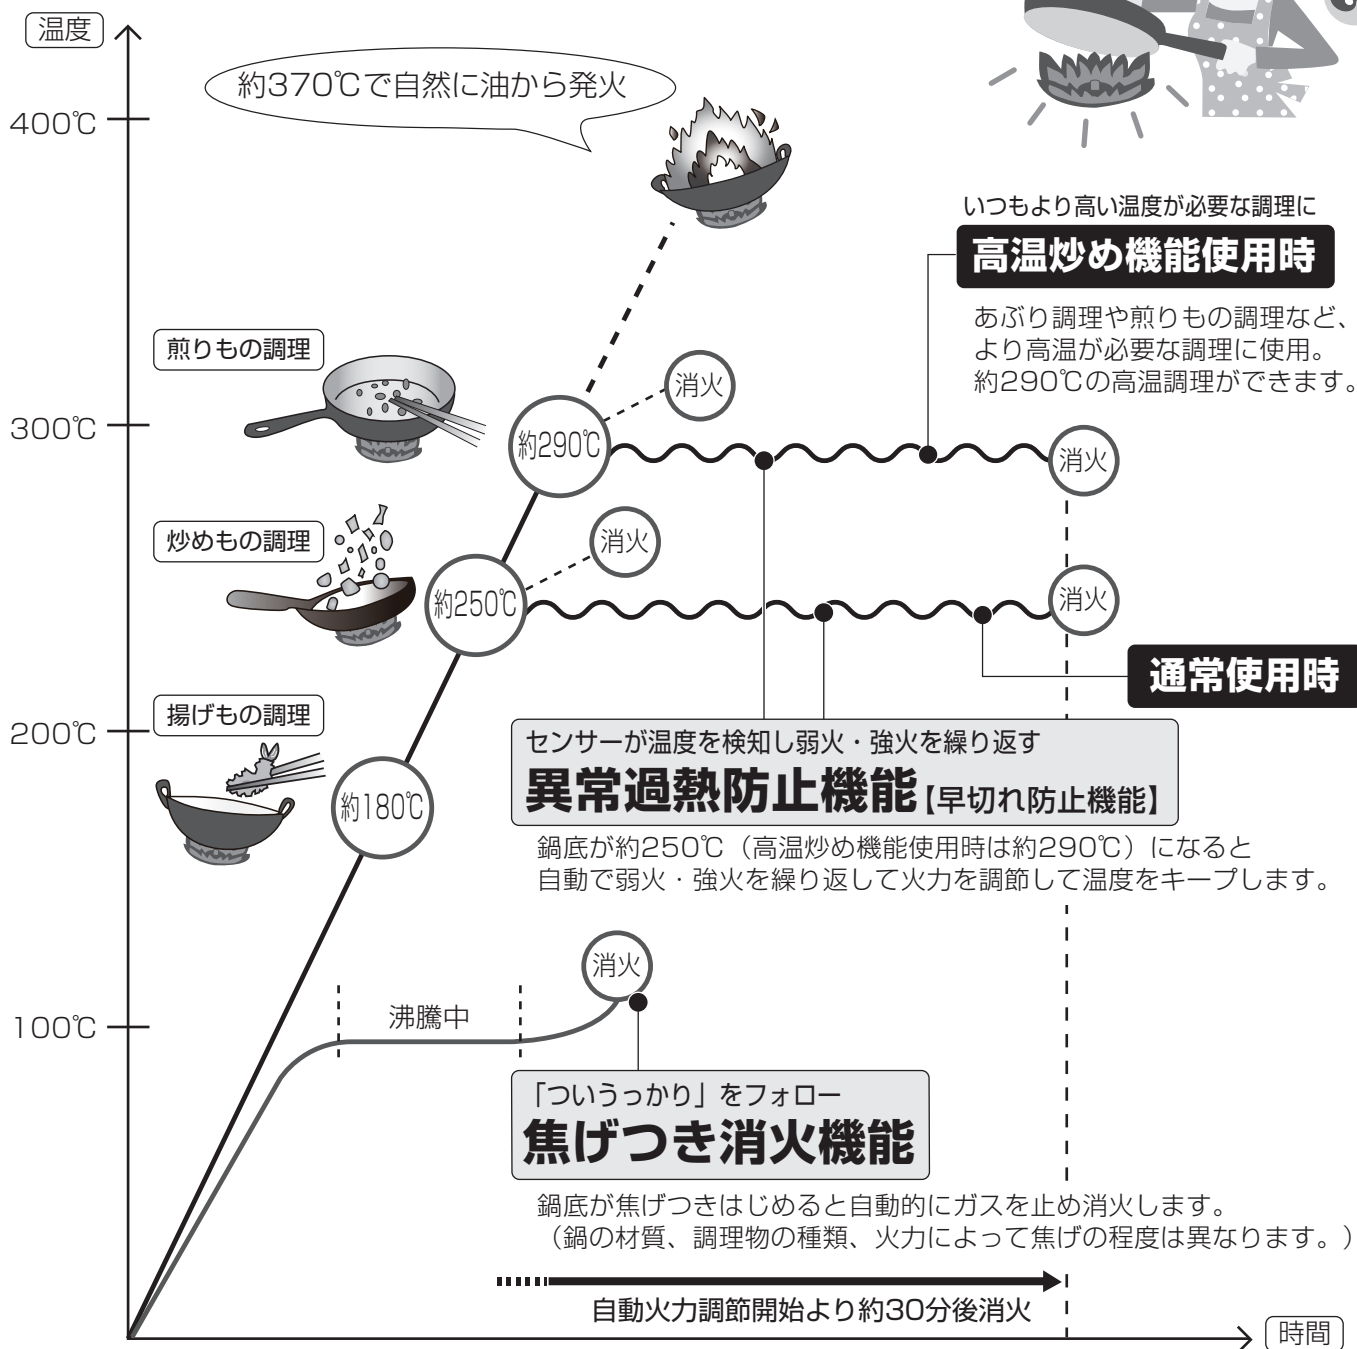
温度

約370℃で自然に油から発火

400℃

いつもより高い温度が必要な調理に
高温炒め機能使用時
あぶり調理や煎りもの調理など、より高温が必要な調理に使用。約290℃の高温調理ができます。

煎りもの調理

消火

300℃

約290℃

消火

炒めもの調理

消火

約250℃

消火

通常使用時

揚げもの調理

200℃

センサーが温度を検知し弱火・強火を繰り返す
異常過熱防止機能【早切れ防止機能】

約180℃

鍋底が約250℃（高温炒め機能使用時は約290℃）になると自動で弱火・強火を繰り返して火力を調節して温度をキープします。

消火

沸騰中

100℃

「ついうっかり」をフォロー
焦げつき消火機能

鍋底が焦げつきはじめると自動的にガスを止め消火します。
（鍋の材質、調理物の種類、火力によって焦げの程度は異なります。）

自動火力調節開始より約30分後消火

時間